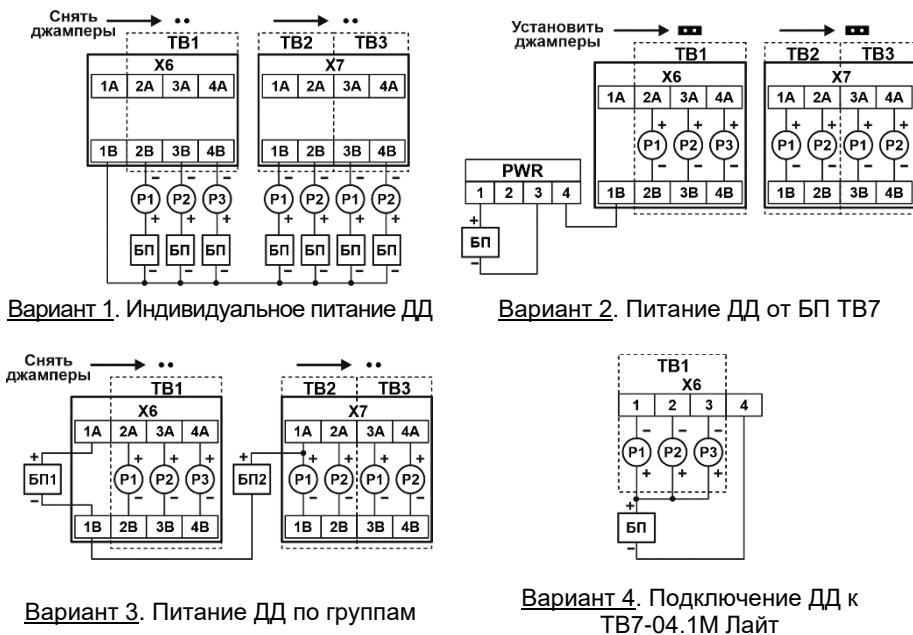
Снять джамперы

TB1

X6

| 1A | 2A | 3A | 4A |
|---|---|---|---|

| 1B | 2B | 3B | 4B |
|---|---|---|---|

P1 P2 P3

БП БП БП

TB2 TB3

X7

| 1A | 2A | 3A | 4A |
|---|---|---|---|

| 1B | 2B | 3B | 4B |
|---|---|---|---|

P1 P2 P1 P2

БП БП БП БП

Вариант 1. Индивидуальное питание ДД

Установить джамперы

TB1

X6

| 1A | 2A | 3A | 4A |
|---|---|---|---|

P1 P2 P3

| 1B | 2B | 3B | 4B |
|---|---|---|---|

PWR

| 1 | 2 | 3 | 4 |
|---|---|---|---|

БП

TB2 TB3

X7

| 1A | 2A | 3A | 4A |
|---|---|---|---|

P1 P2 P1 P2

| 1B | 2B | 3B | 4B |
|---|---|---|---|

Вариант 2. Питание ДД от БП ТВ7

Снять джамперы

TB1

X6

| 1A | 2A | 3A | 4A |
|---|---|---|---|

БП1

P1 P2 P3

| 1B | 2B | 3B | 4B |
|---|---|---|---|

TB2 TB3

X7

| 1A | 2A | 3A | 4A |
|---|---|---|---|

БП2

P1 P2 P1 P2

| 1B | 2B | 3B | 4B |
|---|---|---|---|

Вариант 3. Питание ДД по группам

TB1

X6

| 1 | 2 | 3 | 4 |
|---|---|---|---|

P1 P2 P3

БП

Вариант 4. Подключение ДД к ТВ7-04.1М Лайт